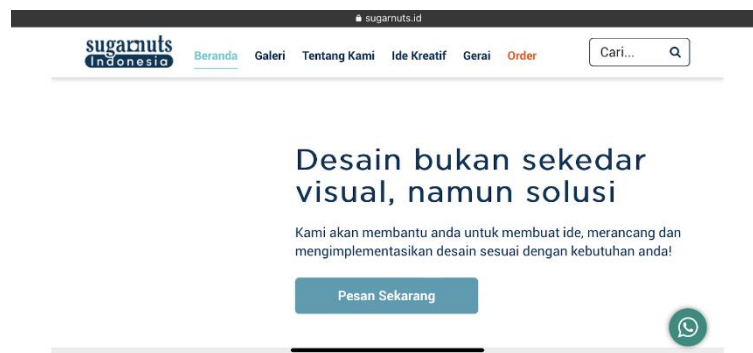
sugarnuts.id

sugarnuts Indonesia

Beranda Galeri Tentang Kami Ide Kreatif Gerai Order

Cari...

Desain bukan sekedar visual, namun solusi

Kami akan membantu anda untuk membuat ide, merancang dan mengimplementasikan desain sesuai dengan kebutuhan anda!

Pesan Sekarang